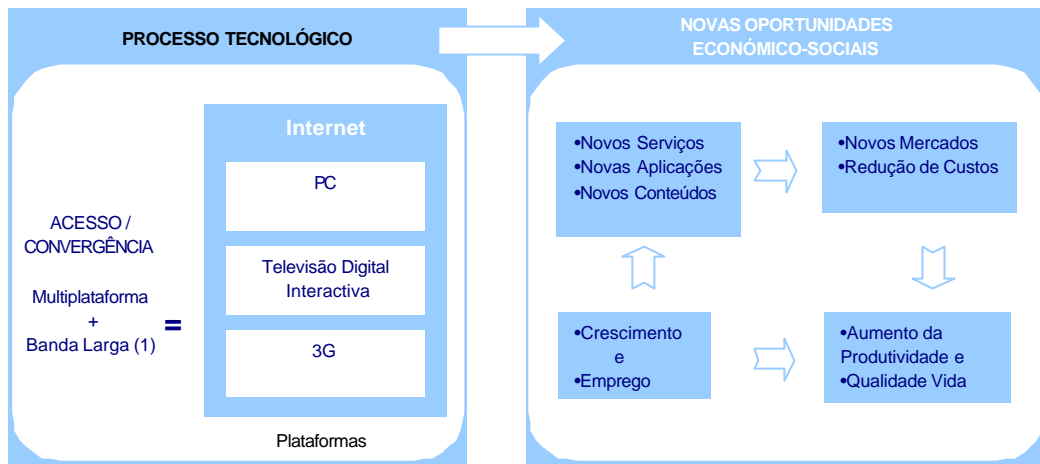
PROCESSO TECNOLÓGICO

NOVAS OPORTUNIDADES ECONÓMICO-SOCIAIS

ACESSO / CONVERGÊNCIA

Multiplataforma + Banda Larga (1)

=

Internet

PC

Televisão Digital Interactiva

3G

Plataformas

•Novos Serviços
•Novas Aplicações
•Novos Conteúdos

•Novos Mercados
•Redução de Custos

•Crescimento e
•Emprego

•Aumento da Produtividade e
•Qualidade Vida